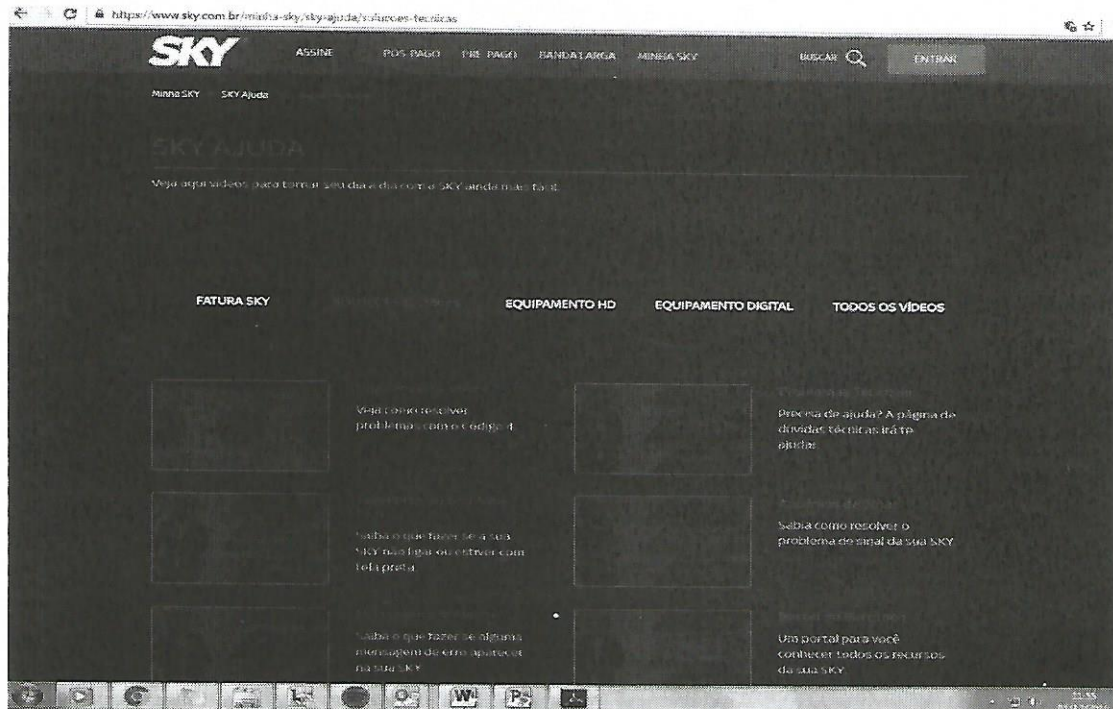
https://www.sky.com.br/minha-sky/sky-ajuda/solucoes-tecnicas

SKY ASSINE PÓS PAGO PRÉ PAGO BANDA LARGA MINHA SKY BUSCAR ENTRAR

Minha SKY SKY Ajuda

SKY AJUDA

Veja aqui vídeos para tornar seu dia a dia com a SKY ainda mais fácil.

FATURA SKY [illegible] EQUIPAMENTO HD EQUIPAMENTO DIGITAL TODOS OS VÍDEOS

Veja como resolver problemas com o código 4.

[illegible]

Precisa de ajuda? A página de dúvidas técnicas irá te ajudar.

Saiba o que fazer se a sua SKY não ligar ou estiver com tela preta.

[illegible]

Saiba como resolver o problema de sinal da sua SKY

Saiba o que fazer se alguma mensagem de erro aparecer na sua SKY.

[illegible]

Um portal para você conhecer todos os recursos da sua SKY.